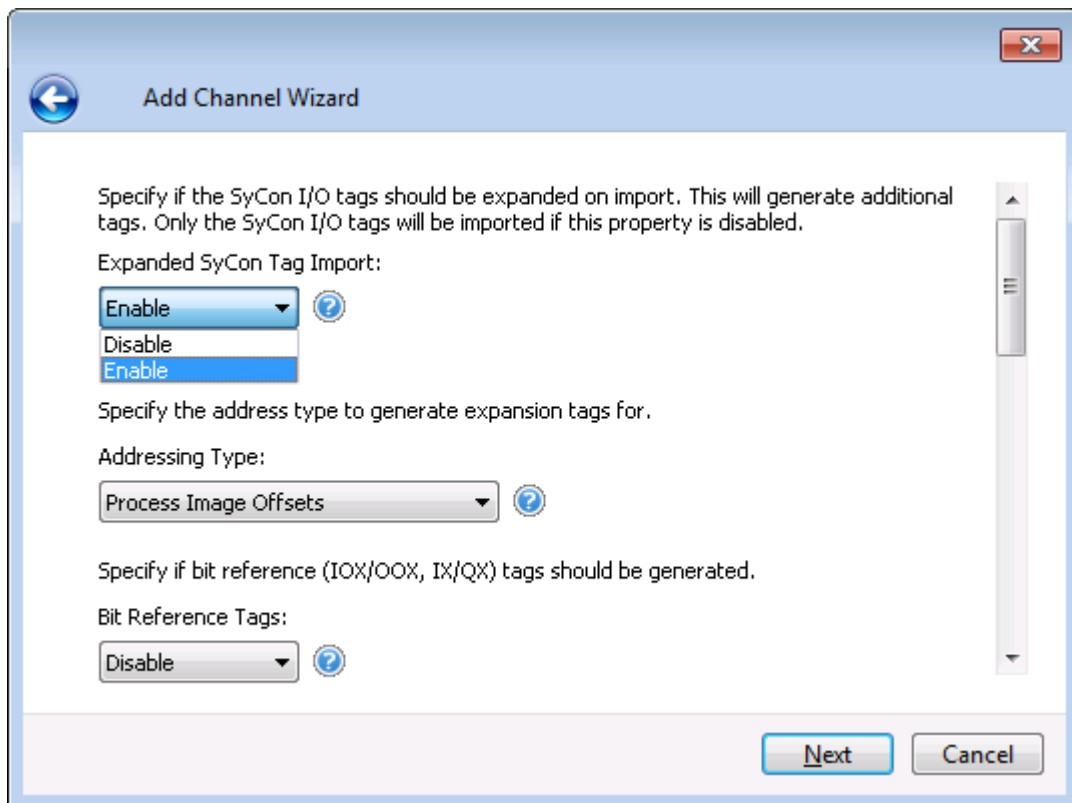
Add Channel Wizard

Specify if the SyCon I/O tags should be expanded on import. This will generate additional tags. Only the SyCon I/O tags will be imported if this property is disabled.

Expanded SyCon Tag Import:

Enable

Disable

Enable

Specify the address type to generate expansion tags for.

Addressing Type:

Process Image Offsets

Specify if bit reference (IOX/OOX, IX/QX) tags should be generated.

Bit Reference Tags:

Disable

Next

Cancel